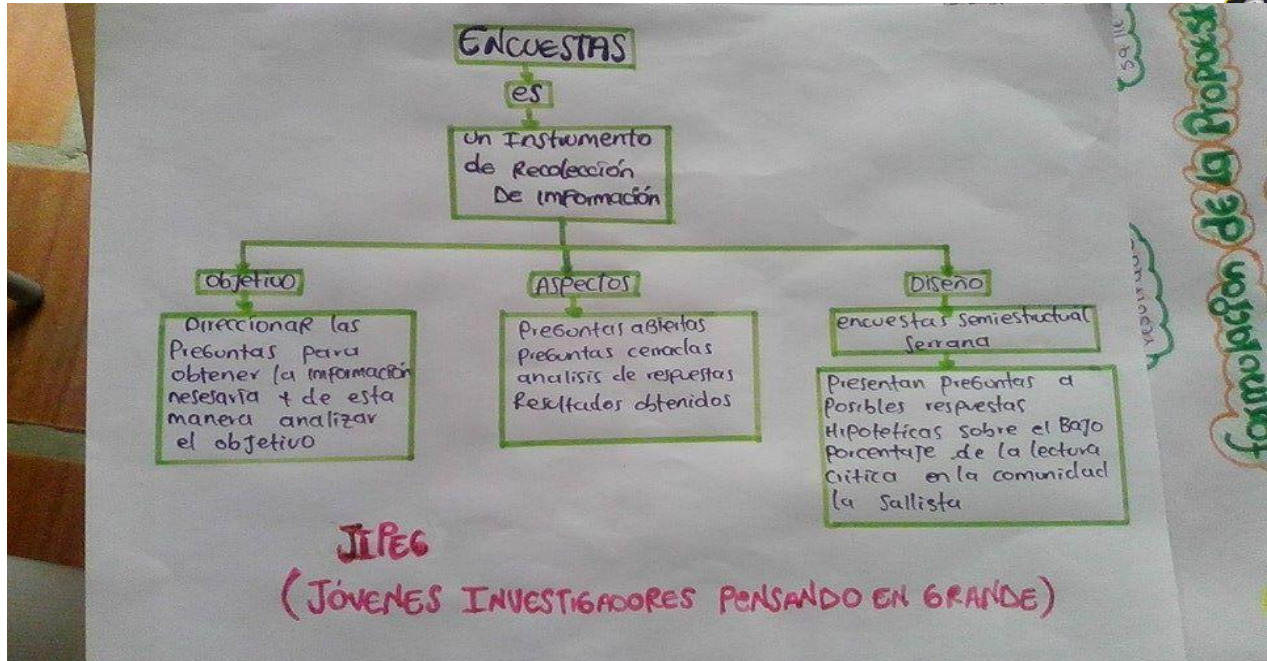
ENCUESTAS

es

un Instumento de Recolección De información

objetivo

Direccionar las Preguntas para obtener la información nesesaria y de esta manera analizar el objetivo

Aspectos

Preguntas abiertas
Preguntas cerradas
analisis de respuestas
Resultados obtenidos

Diseño

encuestas semiestuctual serrana

Presentan Preguntas a Posibles respuestas Hipoteticas sobre el Bajo porcentaje de la lectura critica en la comunidad la Sallista

JIPEG

(JÓVENES INVESTIGADORES PENSANDO EN GRANDE)

Formulacion de la Propuest

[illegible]